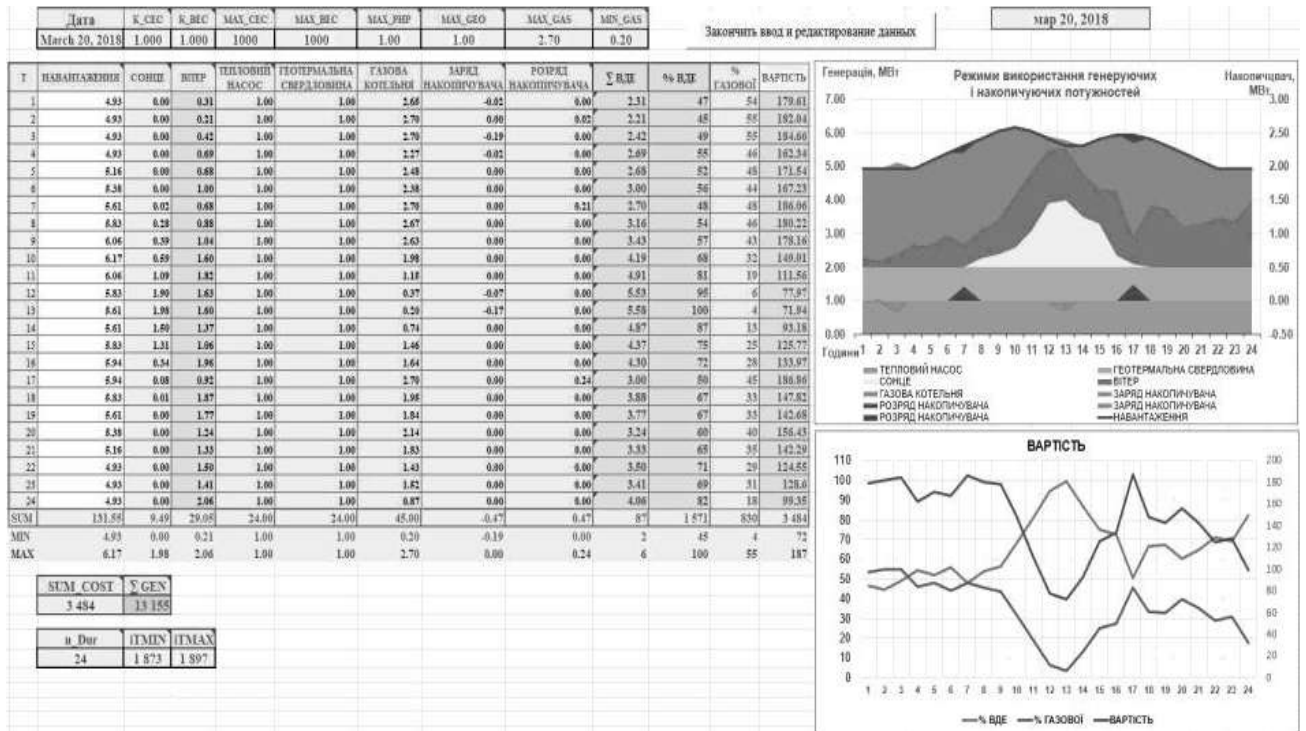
| Дата | K_CEC | K_BEC | MAX_CEC | MAX_BEC | MAX_PHP | MAX_GEO | MAX_GAS | MIN_GAS |
|---|---|---|---|---|---|---|---|---|
| March 20, 2018 | 1.000 | 1.000 | 1000 | 1000 | 1.00 | 1.00 | 2.70 | 0.20 |

Закончить ввод и редактирование данных

мар 20, 2018

| T | НАВАНТАЖЕННЯ | СОНЦЕ | ВІТЕР | ТЕПЛОВИЙ НАСОС | ГЕОТЕРМАЛЬНА СВЕРДЛОВИНА | ГАЗОВА КОТЕЛЬНЯ | ЗАРЯД НАКОПИЧУВАЧА | РОЗРЯД НАКОПИЧУВАЧА | Σ ВДЕ | % ВДЕ | % ГАЗОВОї | ВАРТІСТЬ |
|---|---|---|---|---|---|---|---|---|---|---|---|---|
| 1 | 4.93 | 0.00 | 0.31 | 1.00 | 1.00 | 2.65 | -0.02 | 0.00 | 2.31 | 47 | 54 | 179.61 |
| 2 | 4.93 | 0.00 | 0.21 | 1.00 | 1.00 | 2.70 | 0.00 | 0.02 | 2.21 | 45 | 55 | 182.04 |
| 3 | 4.93 | 0.00 | 0.42 | 1.00 | 1.00 | 2.70 | -0.19 | 0.00 | 2.42 | 49 | 55 | 184.60 |
| 4 | 4.93 | 0.00 | 0.69 | 1.00 | 1.00 | 2.27 | -0.02 | 0.00 | 2.69 | 55 | 46 | 162.54 |
| 5 | 5.16 | 0.00 | 0.68 | 1.00 | 1.00 | 2.48 | 0.00 | 0.00 | 2.68 | 52 | 48 | 171.54 |
| 6 | 5.38 | 0.00 | 1.00 | 1.00 | 1.00 | 2.38 | 0.00 | 0.00 | 3.00 | 56 | 44 | 167.23 |
| 7 | 5.61 | 0.02 | 0.68 | 1.00 | 1.00 | 2.70 | 0.00 | 0.21 | 2.70 | 48 | 48 | 186.06 |
| 8 | 5.83 | 0.28 | 0.88 | 1.00 | 1.00 | 2.67 | 0.00 | 0.00 | 3.16 | 54 | 46 | 180.22 |
| 9 | 6.06 | 0.39 | 1.04 | 1.00 | 1.00 | 2.63 | 0.00 | 0.00 | 3.43 | 57 | 43 | 178.16 |
| 10 | 6.17 | 0.59 | 1.60 | 1.00 | 1.00 | 1.98 | 0.00 | 0.00 | 4.19 | 68 | 32 | 149.01 |
| 11 | 6.06 | 1.09 | 1.82 | 1.00 | 1.00 | 1.15 | 0.00 | 0.00 | 4.91 | 81 | 19 | 111.56 |
| 12 | 5.83 | 1.90 | 1.63 | 1.00 | 1.00 | 0.37 | -0.07 | 0.00 | 5.53 | 95 | 6 | 77.97 |
| 13 | 5.61 | 1.98 | 1.60 | 1.00 | 1.00 | 0.20 | -0.17 | 0.00 | 5.58 | 100 | 4 | 71.94 |
| 14 | 5.61 | 1.50 | 1.37 | 1.00 | 1.00 | 0.74 | 0.00 | 0.00 | 4.87 | 87 | 13 | 93.18 |
| 15 | 5.83 | 1.31 | 1.06 | 1.00 | 1.00 | 1.46 | 0.00 | 0.00 | 4.37 | 75 | 25 | 125.77 |
| 16 | 5.94 | 0.34 | 1.96 | 1.00 | 1.00 | 1.64 | 0.00 | 0.00 | 4.30 | 72 | 28 | 133.97 |
| 17 | 5.94 | 0.08 | 0.92 | 1.00 | 1.00 | 2.70 | 0.00 | 0.24 | 3.00 | 50 | 45 | 186.86 |
| 18 | 5.83 | 0.01 | 1.87 | 1.00 | 1.00 | 1.95 | 0.00 | 0.00 | 3.88 | 67 | 33 | 147.82 |
| 19 | 5.61 | 0.00 | 1.77 | 1.00 | 1.00 | 1.84 | 0.00 | 0.00 | 3.77 | 67 | 33 | 142.68 |
| 20 | 5.38 | 0.00 | 1.24 | 1.00 | 1.00 | 2.14 | 0.00 | 0.00 | 3.24 | 60 | 40 | 156.43 |
| 21 | 5.16 | 0.00 | 1.33 | 1.00 | 1.00 | 1.83 | 0.00 | 0.00 | 3.33 | 65 | 35 | 142.29 |
| 22 | 4.93 | 0.00 | 1.50 | 1.00 | 1.00 | 1.43 | 0.00 | 0.00 | 3.50 | 71 | 29 | 124.55 |
| 23 | 4.93 | 0.00 | 1.41 | 1.00 | 1.00 | 1.52 | 0.00 | 0.00 | 3.41 | 69 | 31 | 128.6 |
| 24 | 4.93 | 0.00 | 2.06 | 1.00 | 1.00 | 0.87 | 0.00 | 0.00 | 4.06 | 82 | 18 | 99.35 |
| SUM | 131.55 | 9.49 | 29.05 | 24.00 | 24.00 | 45.00 | -0.47 | 0.47 | 87 | 1 571 | 830 | 3 484 |
| MIN | 4.93 | 0.00 | 0.21 | 1.00 | 1.00 | 0.20 | -0.19 | 0.00 | 2 | 45 | 4 | 72 |
| MAX | 6.17 | 1.98 | 2.06 | 1.00 | 1.00 | 2.70 | 0.00 | 0.24 | 6 | 100 | 55 | 187 |

| SUM_COST | Σ GEN |
|---|---|
| 3 484 | 13 155 |

| n_Dur | tTMIN | tTMAX |
|---|---|---|
| 24 | 1 873 | 1 897 |

Генерація, МВт
Режими використання генеруючих і накопичуючих потужностей
Накопичувач, МВт
7.00 6.00 5.00 4.00 3.00 2.00 1.00 0.00
3.00 2.50 2.00 1.50 1.00 0.50 0.00 -0.50
Години 1 2 3 4 5 6 7 8 9 10 11 12 13 14 15 16 17 18 19 20 21 22 23 24
ТЕПЛОВИЙ НАСОС
ГЕОТЕРМАЛЬНА СВЕРДЛОВИНА
СОНЦЕ
ВІТЕР
ГАЗОВА КОТЕЛЬНЯ
ЗАРЯД НАКОПИЧУВАЧА
РОЗРЯД НАКОПИЧУВАЧА
ЗАРЯД НАКОПИЧУВАЧА
РОЗРЯД НАКОПИЧУВАЧА
НАВАНТАЖЕННЯ

ВАРТІСТЬ
110 100 90 80 70 60 50 40 30 20 10 0
200 180 160 140 120 100 80 60 40 20 0
1 2 3 4 5 6 7 8 9 10 11 12 13 14 15 16 17 18 19 20 21 22 23 24
% ВДЕ
% ГАЗОВОї
ВАРТІСТЬ